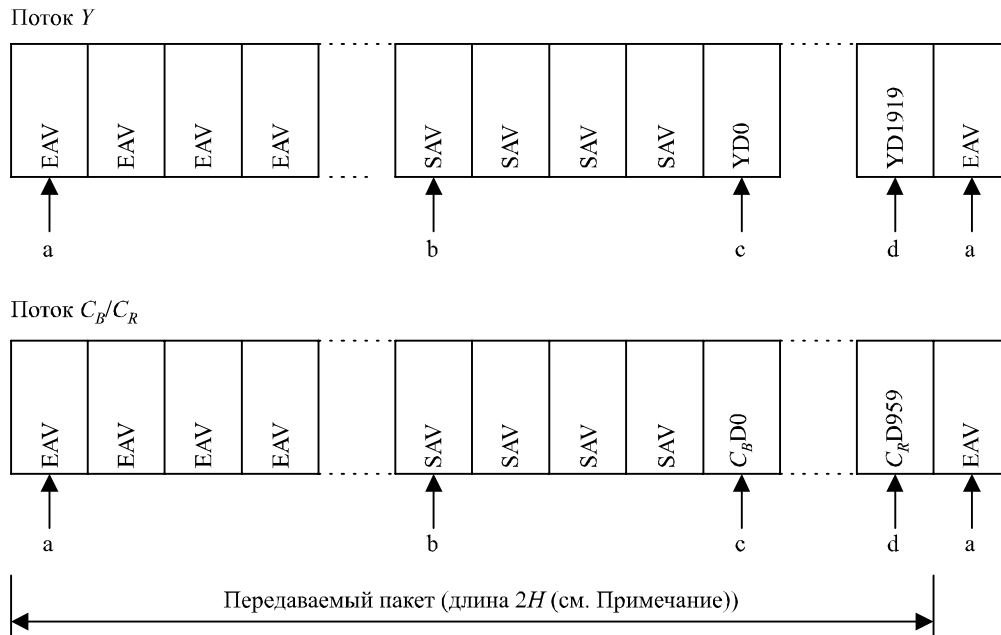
Поток $Y$

EAV EAV EAV EAV SAV SAV SAV SAV YD0 YD1919 EAV

a b c d a

Поток $C_B/C_R$

EAV EAV EAV EAV SAV SAV SAV SAV $C_B$D0 $C_R$D959 EAV

a b c d a

Передаваемый пакет (длина $2H$ (см. Примечание))